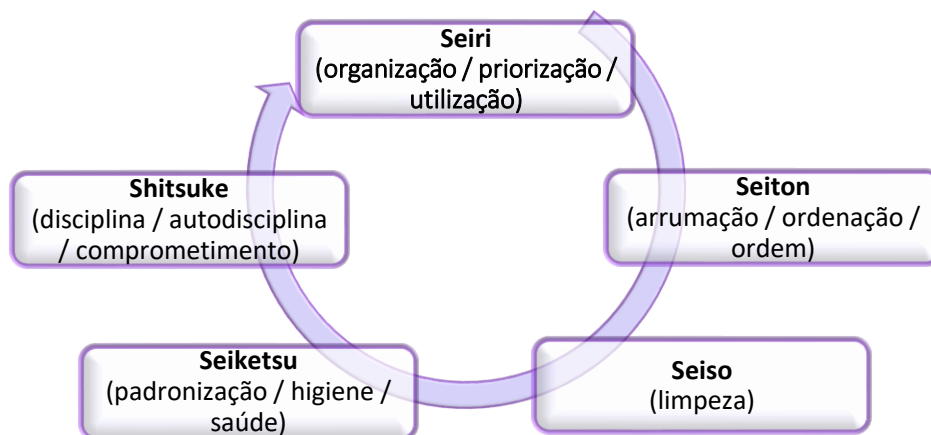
**Seiri**
(organização / priorização / utilização)

**Seiton**
(arrumação / ordenação / ordem)

**Seiso**
(limpeza)

**Seiketsu**
(padronização / higiene / saúde)

**Shitsuke**
(disciplina / autodisciplina / comprometimento)